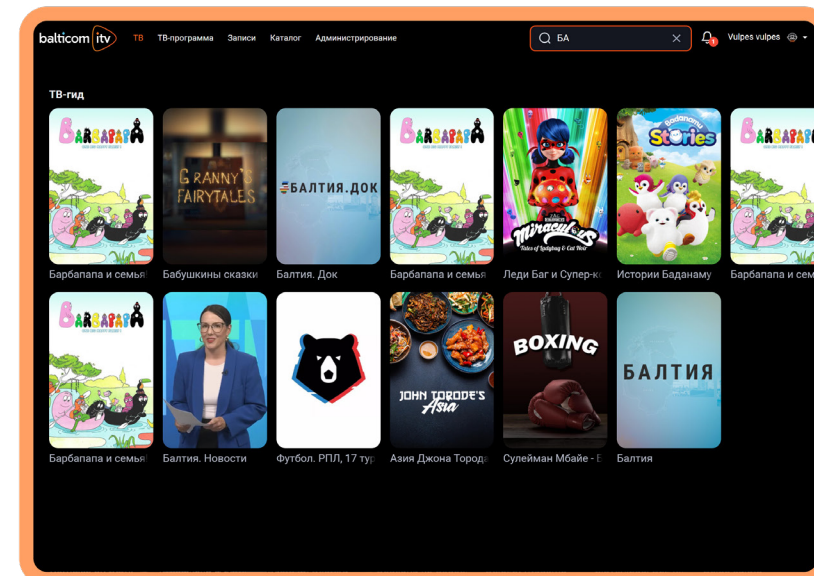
balticom itv ТВ ТВ-программа Записи Каталог Администрирование

БА

Vulpes vulpes

ТВ-гид

BARBAPAPA
Барбапапа и семья

GRANNY'S FAIRYTALES
Бабушкины сказки

БАЛТИЯ.ДОК
Балтия. Док

BARBAPAPA
Барбапапа и семья

Miraculous Tales of Ladybug & Cat Noir
Леди Баг и Супер-к

Badanamu Stories
Истории Баданаму

BARBAPAPA
Барбапапа и сем

BARBAPAPA
Барбапапа и семья

Балтия. Новости

Футбол. РПЛ, 17 тур

JOHN TORODE'S Asia
Азия Джона Тород

BOXING
Сулейман Мбайе - Е

БАЛТИЯ
Балтия